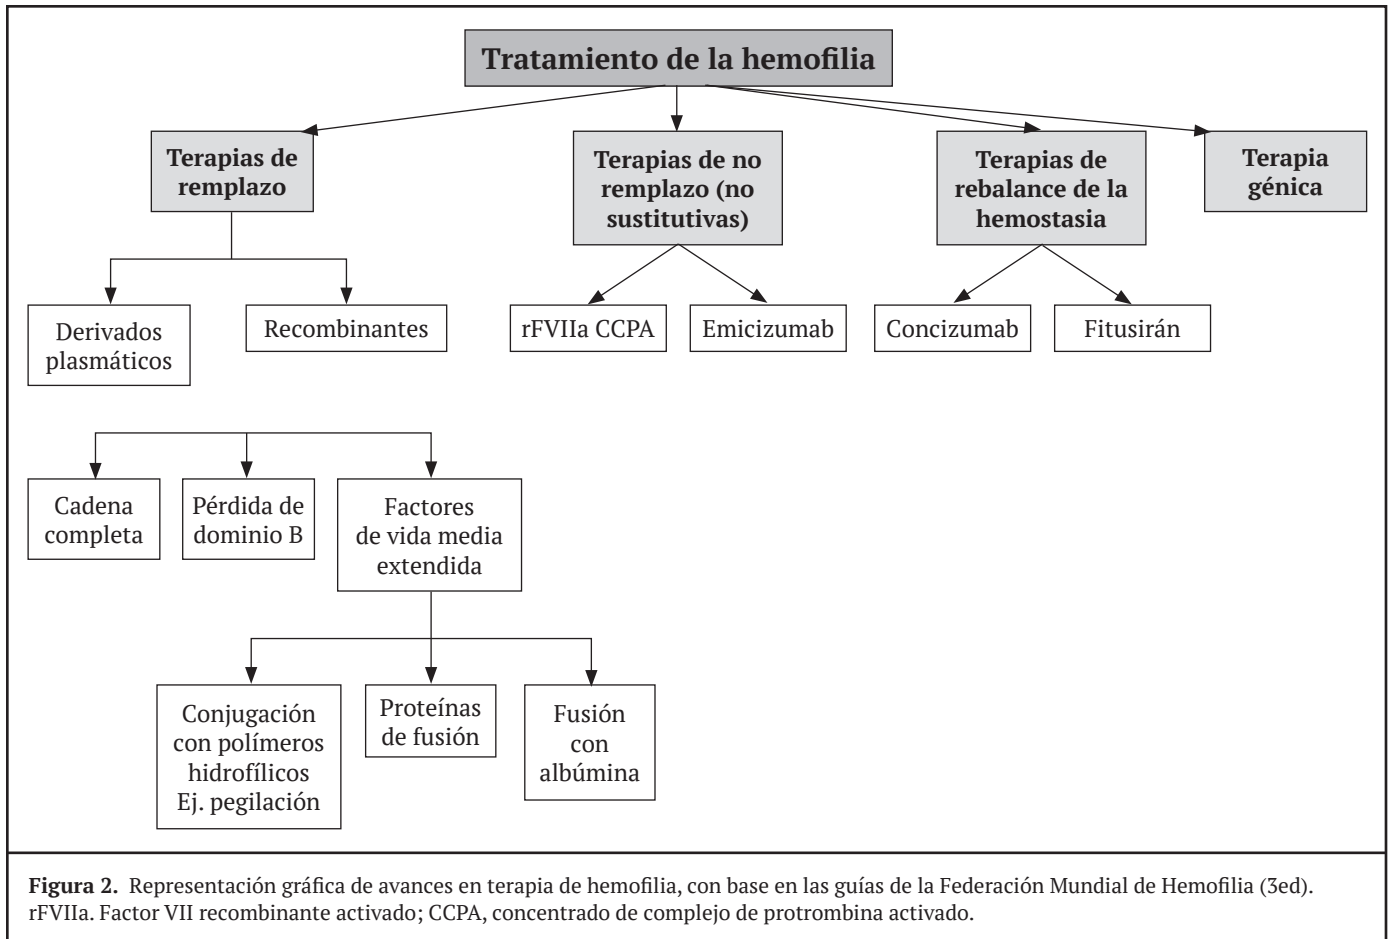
Tratamiento de la hemofilia

Terapias de remplazo

Terapias de no remplazo (no sustitutivas)

Terapias de rebalance de la hemostasia

Terapia génica

Derivados plasmáticos

Recombinantes

rFVIIa CCPA

Emicizumab

Concizumab

Fitusirán

Cadena completa

Pérdida de dominio B

Factores de vida media extendida

Conjugación con polímeros hidrofílicos Ej. pegilación

Proteínas de fusión

Fusión con albúmina

**Figura 2.** Representación gráfica de avances en terapia de hemofilia, con base en las guías de la Federación Mundial de Hemofilia (3ed). rFVIIa. Factor VII recombinante activado; CCPA, concentrado de complejo de protrombina activado.